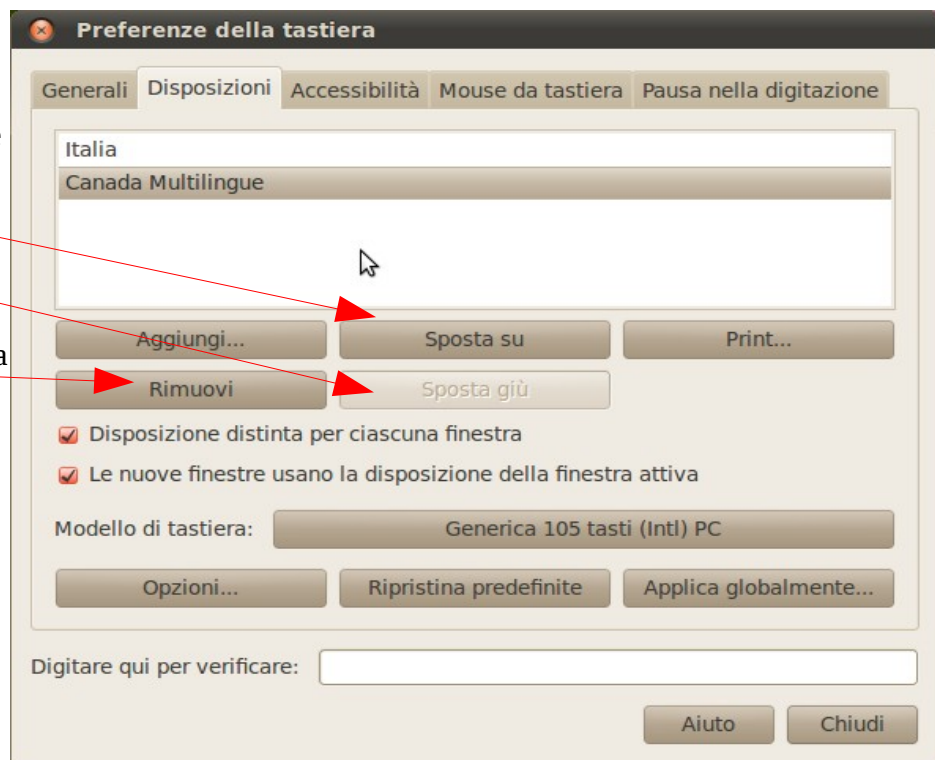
Preferenze della tastiera

Generali | Disposizioni | Accessibilità | Mouse da tastiera | Pausa nella digitazione

Italia
Canada Multilingue

Aggiungi... | Sposta su | Print...
Rimuovi | Sposta giù

Disposizione distinta per ciascuna finestra
Le nuove finestre usano la disposizione della finestra attiva

Modello di tastiera: Generica 105 tasti (Intl) PC

Opzioni... | Ripristina predefinite | Applica globalmente...

Digitare qui per verificare:

Aiuto | Chiudi

a